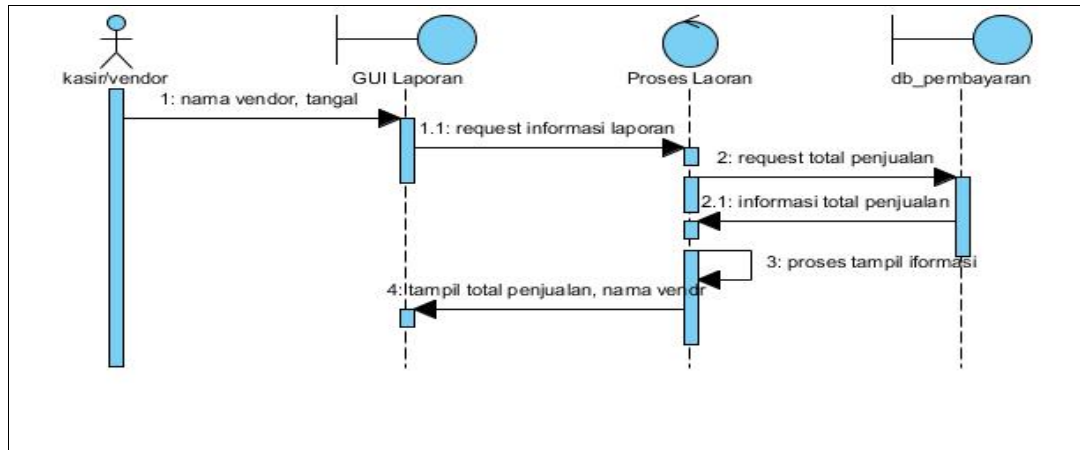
kasir/vendor

GUI Laporan

Proses Laoran

db_pembayaran

1: nama vendor, tangal

1.1: request informasi laporan

2: request total penjualan

2.1: informasi total penjualan

3: proses tampil iformasi

4:Itampil total penjualan, nama vendr